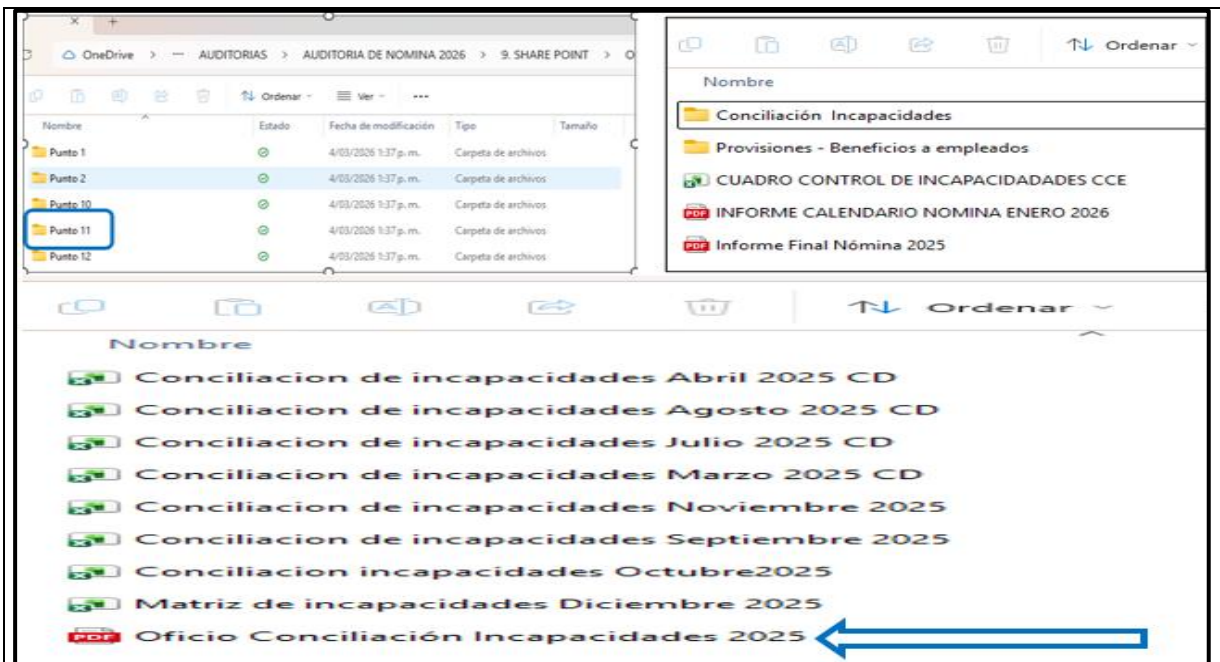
OneDrive > ··· AUDITORIAS > AUDITORIA DE NOMINA 2026 > 9. SHARE POINT > O

Ordenar Ver ···

| Nombre | Estado | Fecha de modificación | Tipo | Tamaño |
|---|---|---|---|---|
| Punto 1 | | 4/03/2026 1:37 p. m. | Carpeta de archivos | |
| Punto 2 | | 4/03/2026 1:37 p. m. | Carpeta de archivos | |
| Punto 10 | | 4/03/2026 1:37 p. m. | Carpeta de archivos | |
| Punto 11 | | 4/03/2026 1:37 p. m. | Carpeta de archivos | |
| Punto 12 | | 4/03/2026 1:37 p. m. | Carpeta de archivos | |

Ordenar

Nombre

Conciliación Incapacidades
Provisiones - Beneficios a empleados
CUADRO CONTROL DE INCAPACIDADES CCE
INFORME CALENDARIO NOMINA ENERO 2026
Informe Final Nómina 2025

Ordenar

Nombre

Conciliacion de incapacidades Abril 2025 CD
Conciliacion de incapacidades Agosto 2025 CD
Conciliacion de incapacidades Julio 2025 CD
Conciliacion de incapacidades Marzo 2025 CD
Conciliacion de incapacidades Noviembre 2025
Conciliacion de incapacidades Septiembre 2025
Conciliacion incapacidades Octubre2025
Matriz de incapacidades Diciembre 2025
Oficio Conciliación Incapacidades 2025